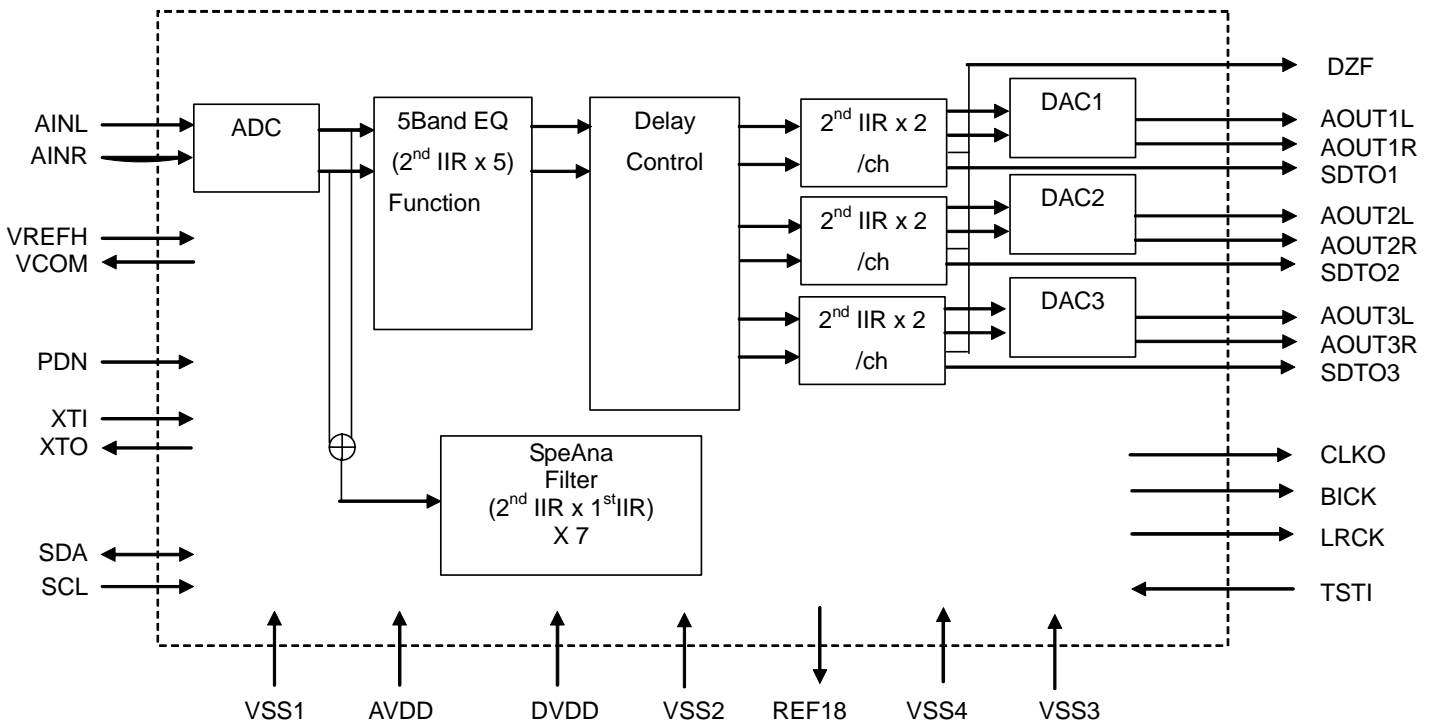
DZF

AINL
AINR

ADC

5Band EQ
($2^{nd}$ IIR x 5)
Function

Delay
Control

$2^{nd}$ IIR x 2
/ch

DAC1

AOUT1L
AOUT1R
SDTO1

$2^{nd}$ IIR x 2
/ch

DAC2

AOUT2L
AOUT2R
SDTO2

$2^{nd}$ IIR x 2
/ch

DAC3

AOUT3L
AOUT3R
SDTO3

VREFH
VCOM

PDN

XTI
XTO

SpeAna
Filter
($2^{nd}$ IIR x $1^{st}$IIR)
X 7

CLKO
BICK
LRCK

SDA
SCL

TSTI

VSS1
AVDD
DVDD
VSS2
REF18
VSS4
VSS3